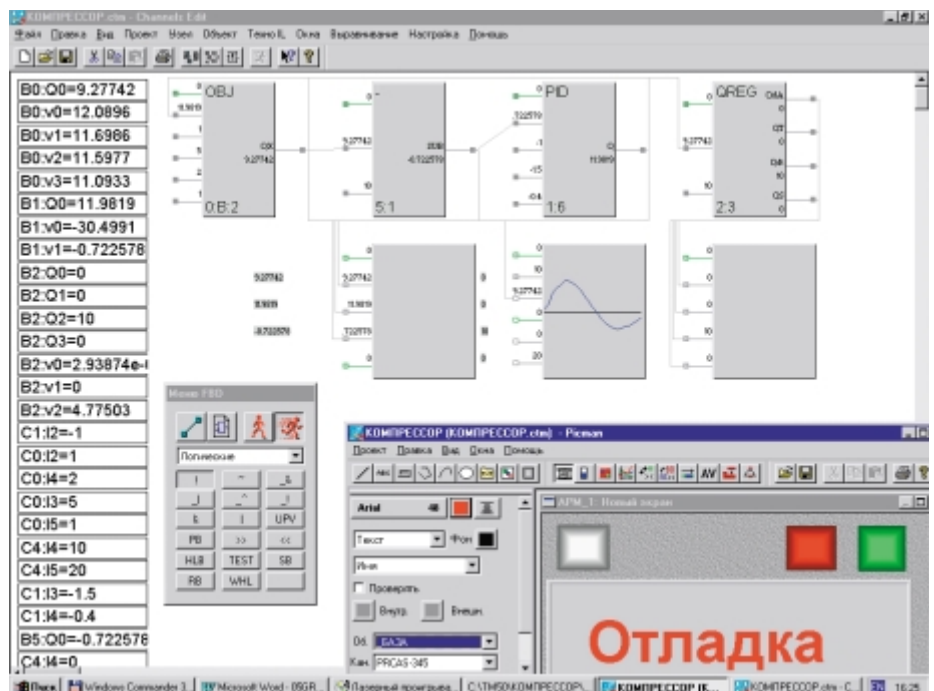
КОМПРЕССОР.ctm - Channels Edit

Файл Правка Вид Проект Узел Объект Техно IL Окна Выравнивание Настройка Помощь

B0:Q0=9.27742
B0:v0=12.0896
B0:v1=11.6986
B0:v2=11.5977
B0:v3=11.0933
B1:Q0=11.9819
B1:v0=-30.4991
B1:v1=-0.722578
B2:Q0=0
B2:Q1=0
B2:Q2=10
B2:Q3=0
B2:v0=2.93874e-
B2:v1=0
B2:v2=4.77503
C1:I2=-1
C0:I2=1
C0:I4=2
C0:I3=5
C0:I5=1
C4:I4=10
C4:I5=20
C1:I3=-1.5
C1:I4=-0.4
B5:Q0=-0.722578
C4:I4=0

OBJ
0:B:2
5:1
PID
1:6
QREG
2:3

9.27742
11.9819
-0.722578

Меню FBD
Логические
PB
HLB
TEST
SB
RB
WHL
UPV

КОМПРЕССОР (КОМПРЕССОР.ctm) - Picman
Проект Правка Вид Окна Помощь
Arial
Текст
Фон
Имя
Проверять
Внутр.
Внешн.
БАЗА
PRCAS-345
АРМ_1: Новый экран

Отладка

Пуск Windows Commander 3 Microsoft Word - 09GR Лазерный программа C:\TM50\КОМПРЕССОР\ КОМПРЕССОР (К... КОМПРЕССОР.ctm - C... 16:25